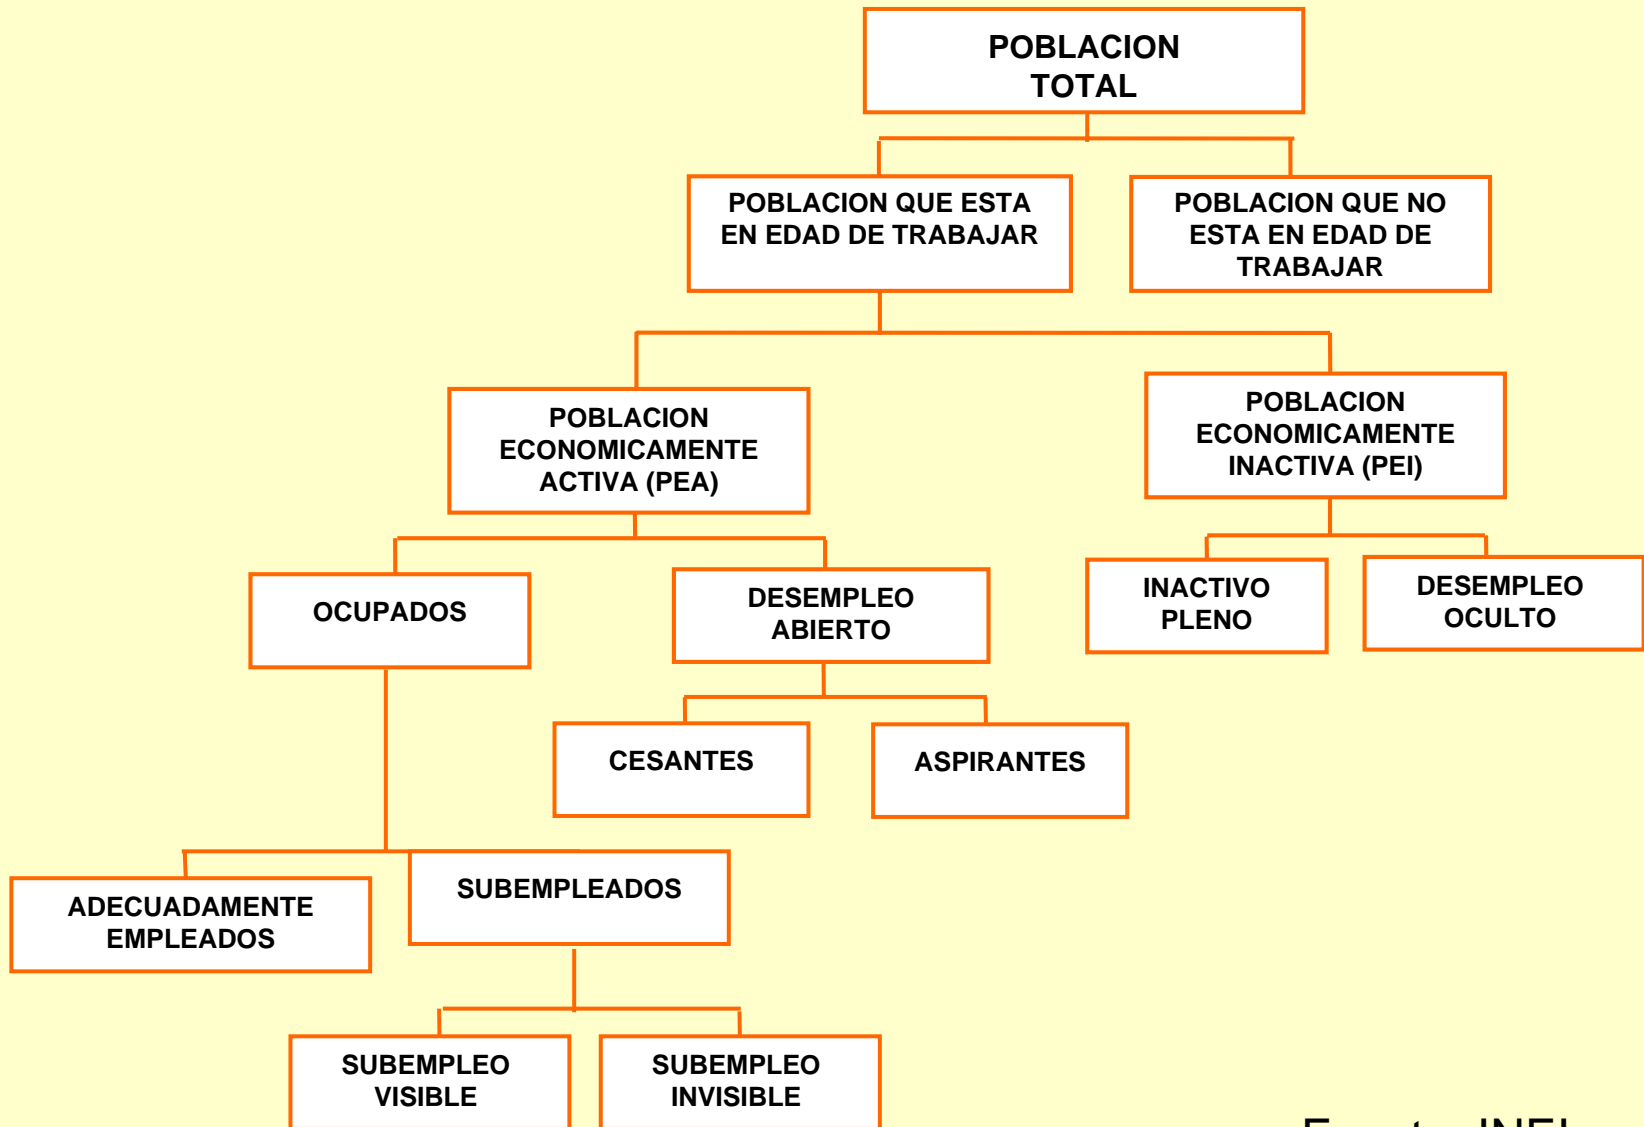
POBLACION TOTAL

POBLACION QUE ESTA EN EDAD DE TRABAJAR

POBLACION QUE NO ESTA EN EDAD DE TRABAJAR

POBLACION ECONOMICAMENTE ACTIVA (PEA)

POBLACION ECONOMICAMENTE INACTIVA (PEI)

OCUPADOS

DESEMPLEO ABIERTO

INACTIVO PLENO

DESEMPLEO OCULTO

CESANTES

ASPIRANTES

ADECUADAMENTE EMPLEADOS

SUBEMPLEADOS

SUBEMPLEO VISIBLE

SUBEMPLEO INVISIBLE

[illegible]